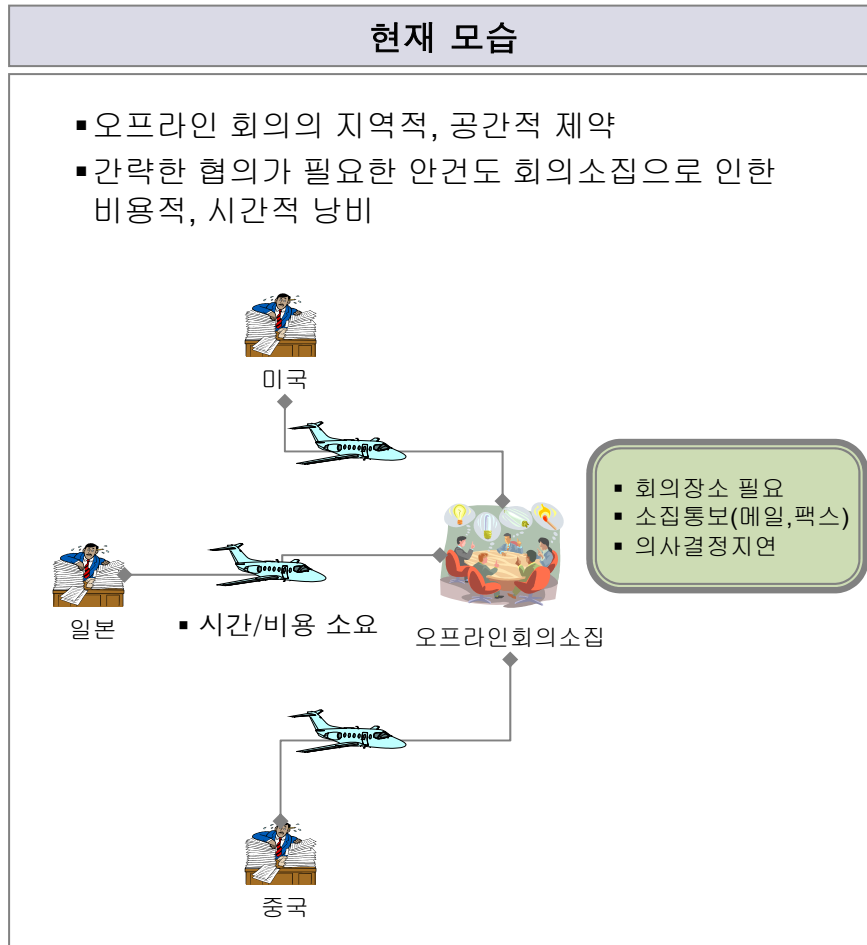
현재 모습

▪오프라인 회의의 지역적, 공간적 제약

▪간략한 협의가 필요한 안건도 회의소집으로 인한 비용적, 시간적 낭비

미국

▪ 회의장소 필요
▪ 소집통보(메일,팩스)
▪ 의사결정지연

일본

▪ 시간/비용 소요

오프라인회의소집

중국